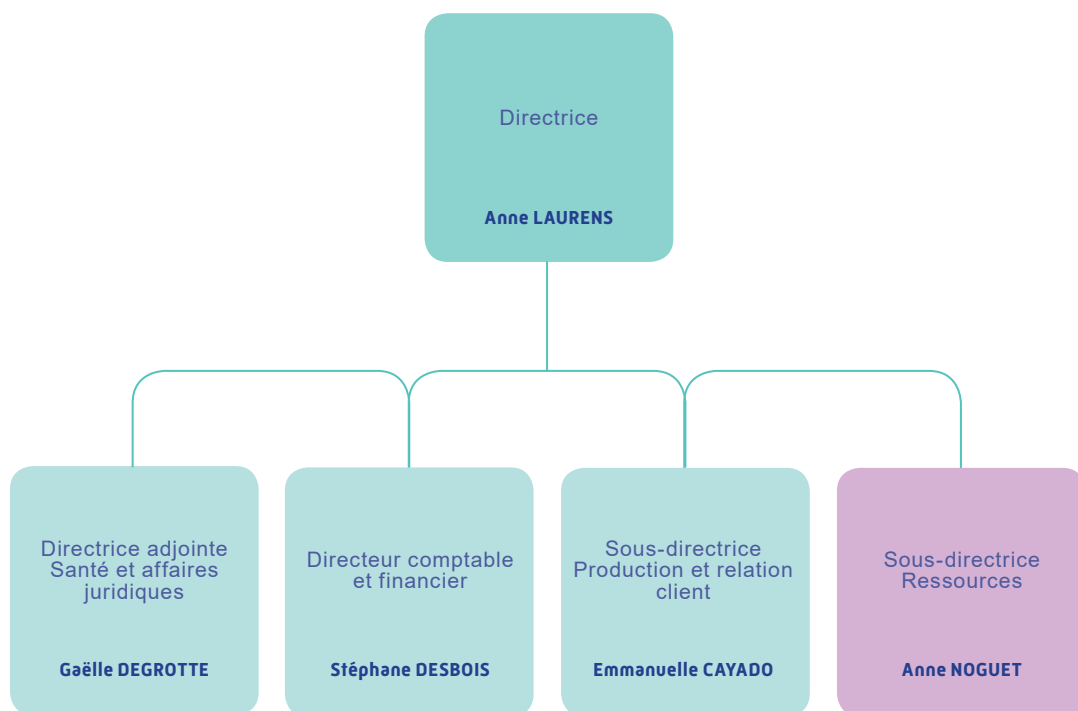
Directrice

Anne LAURENS

Directrice adjointe Santé et affaires juridiques

Gaëlle DEGROTTE

Directeur comptable et financier

Stéphane DESBOIS

Sous-directrice Production et relation client

Emmanuelle CAYADO

Sous-directrice Ressources

Anne NOGUET